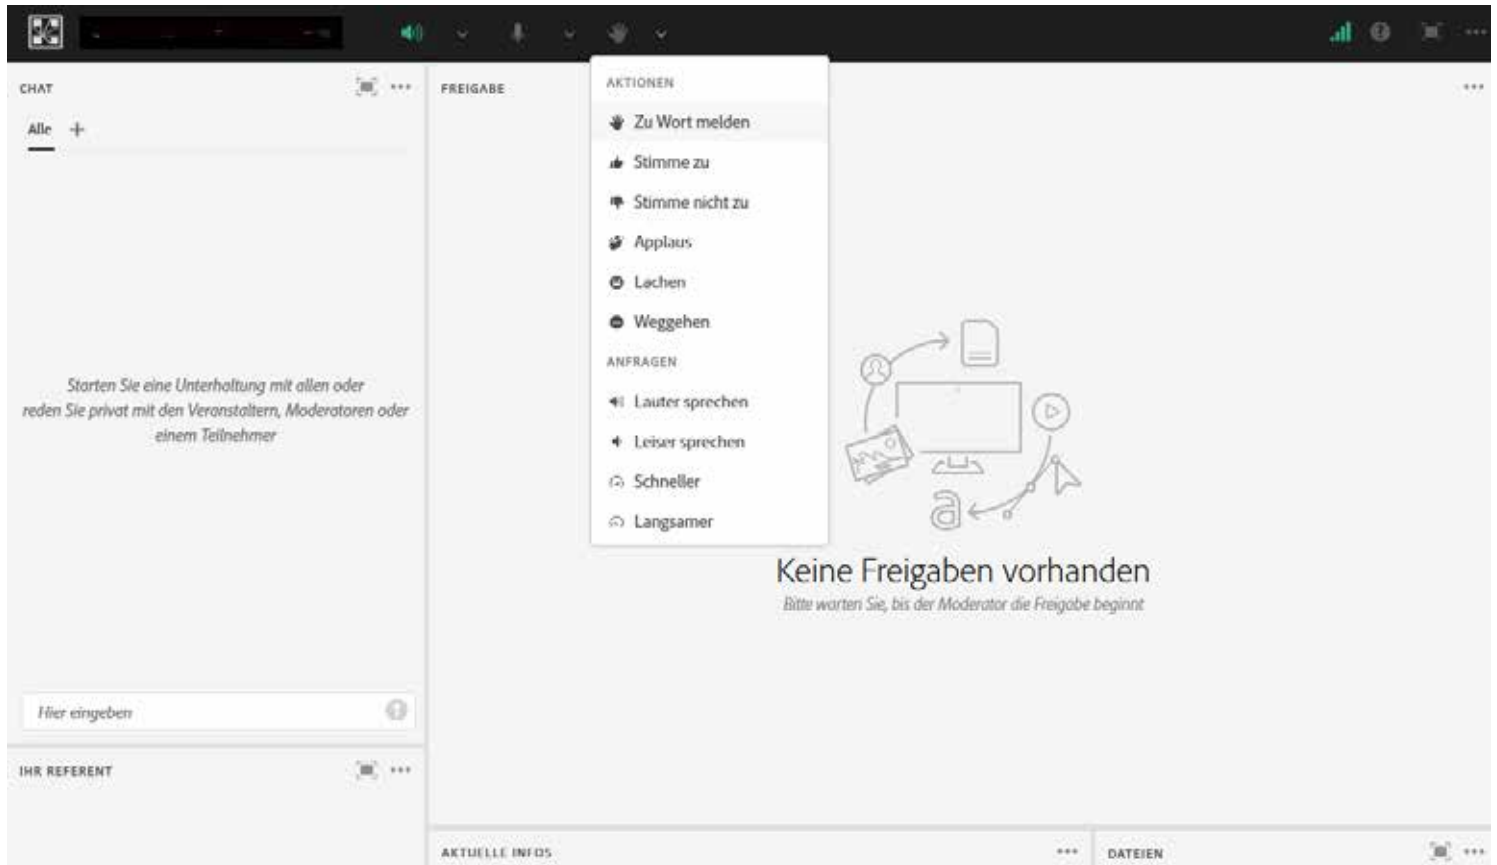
CHAT

Alle +

Starten Sie eine Unterhaltung mit allen oder reden Sie privat mit den Veranstaltern, Moderatoren oder einem Teilnehmer

Hier eingeben

IHR REFERENT

FREIGABE

AKTIONEN

Zu Wort melden

Stimme zu

Stimme nicht zu

Applaus

Lachen

Weggehen

ANFRAGEN

Lauter sprechen

Leiser sprechen

Schneller

Langsamer

a

Keine Freigaben vorhanden

Bitte warten Sie, bis der Moderator die Freigabe beginnt

AKTUELLE INFOS

DATEIEN